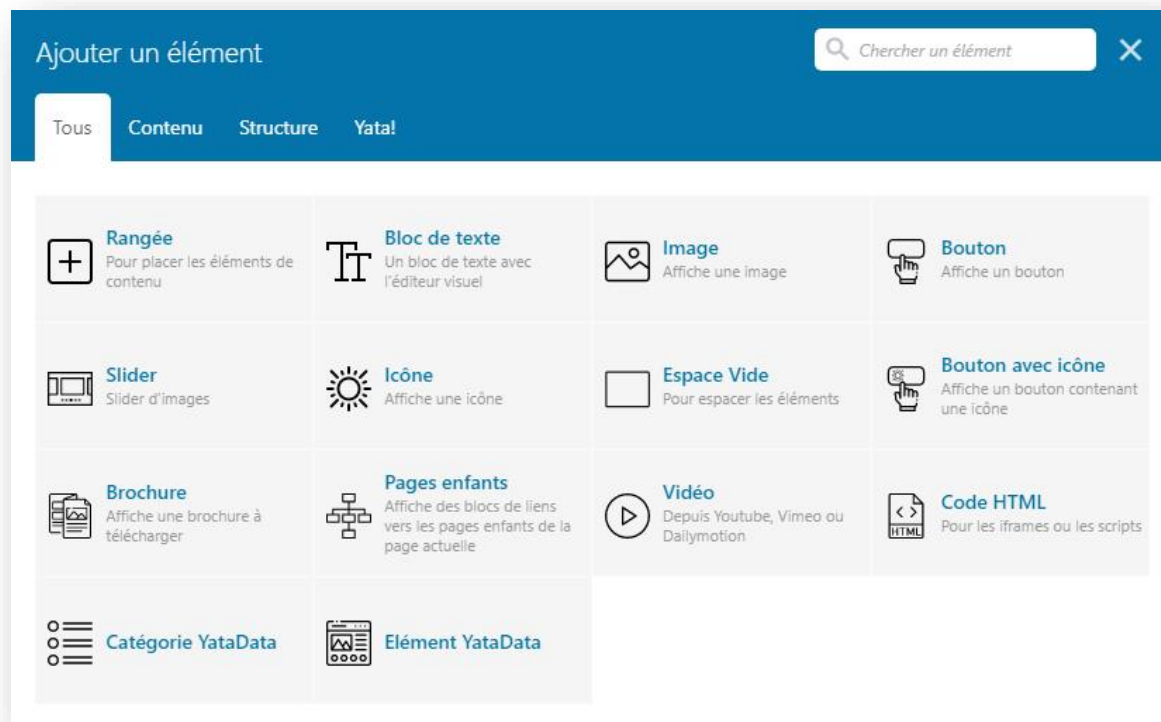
Ajouter un élément

Chercher un élément

Tous Contenu Structure Yata!

Rangée
Pour placer les éléments de contenu

Bloc de texte
Un bloc de texte avec l'éditeur visuel

Image
Affiche une image

Bouton
Affiche un bouton

Slider
Slider d'images

Icône
Affiche une icône

Espace Vide
Pour espacer les éléments

Bouton avec icône
Affiche un bouton contenant une icône

Brochure
Affiche une brochure à télécharger

Pages enfants
Affiche des blocs de liens vers les pages enfants de la page actuelle

Vidéo
Depuis Youtube, Vimeo ou Dailymotion

HTML
Code HTML
Pour les iframes ou les scripts

Catégorie YataData

Elément YataData